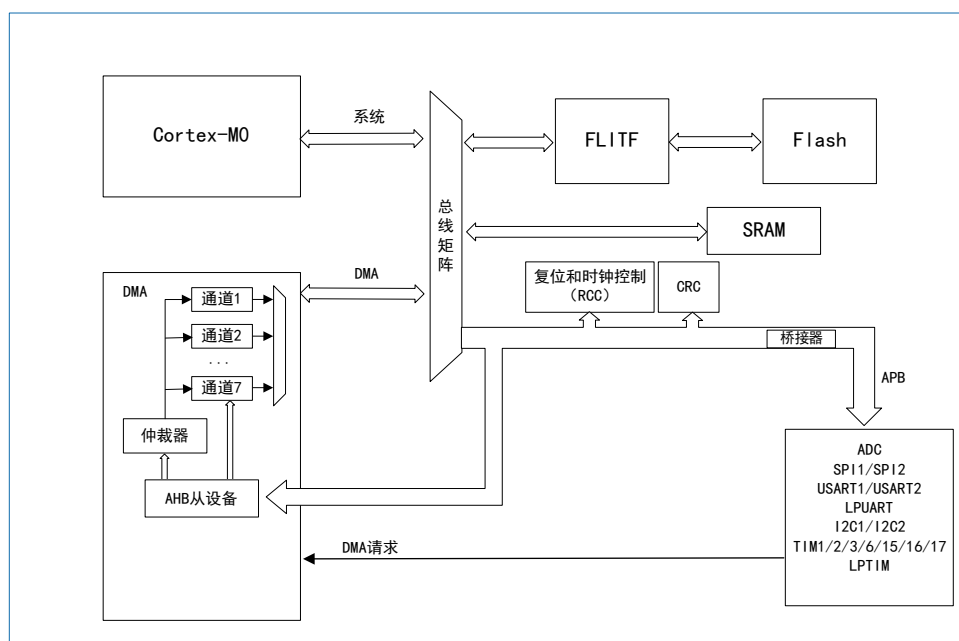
Cortex-M0

系统

总线矩阵

FLITF

Flash

SRAM

DMA

DMA

通道1

通道2

...

通道7

仲裁器

AHB从设备

复位和时钟控制
（RCC）

CRC

桥接器

APB

ADC
SPI1/SPI2
USART1/USART2
LPUART
I2C1/I2C2
TIM1/2/3/6/15/16/17
LPTIM

DMA请求